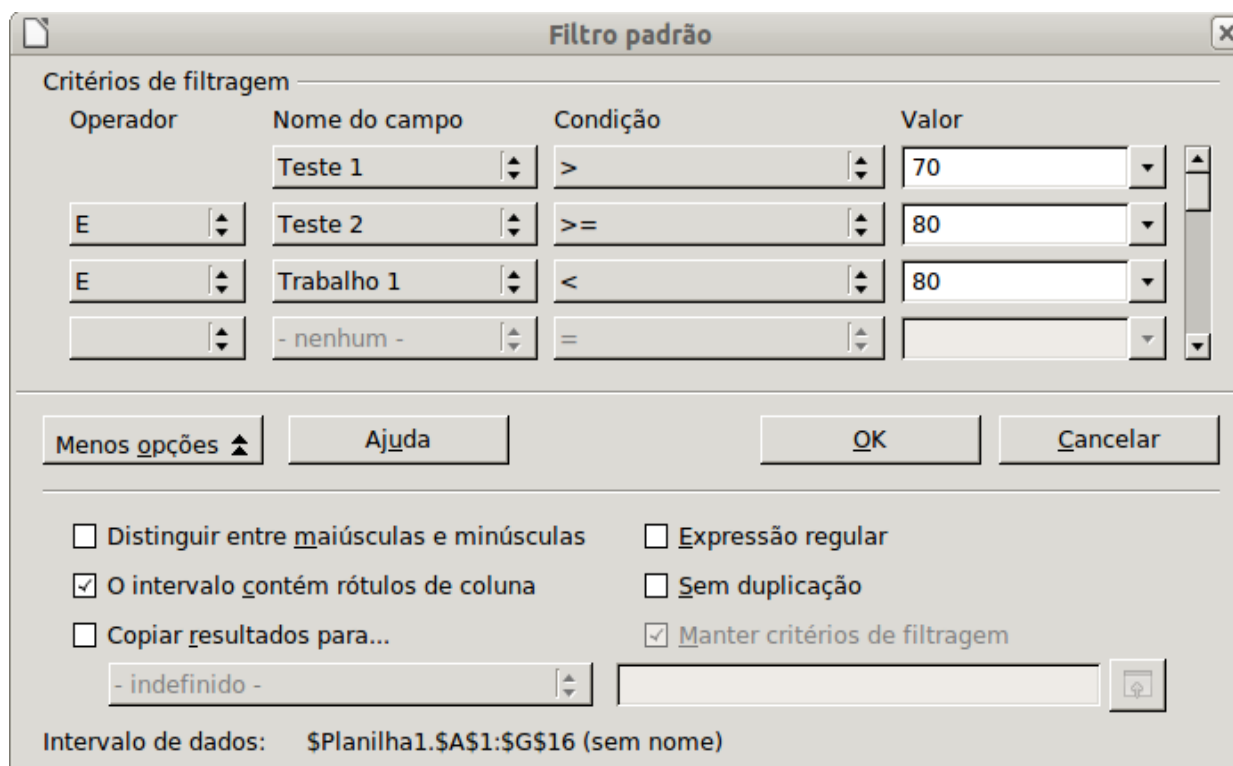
Filtro padrão

Critérios de filtragem

| Operador | Nome do campo | Condição | Valor |
|---|---|---|---|
| | Teste 1 | > | 70 |
| E | Teste 2 | >= | 80 |
| E | Trabalho 1 | < | 80 |
| | - nenhum - | = | |

Menos opções

Ajuda

OK

Cancelar

☐ Distinguir entre maiúsculas e minúsculas
☐ Expressão regular
☑ O intervalo contém rótulos de coluna
☐ Sem duplicação
☐ Copiar resultados para...
☑ Manter critérios de filtragem

- indefinido -

Intervalo de dados: $Planilha1.$A$1:$G$16 (sem nome)